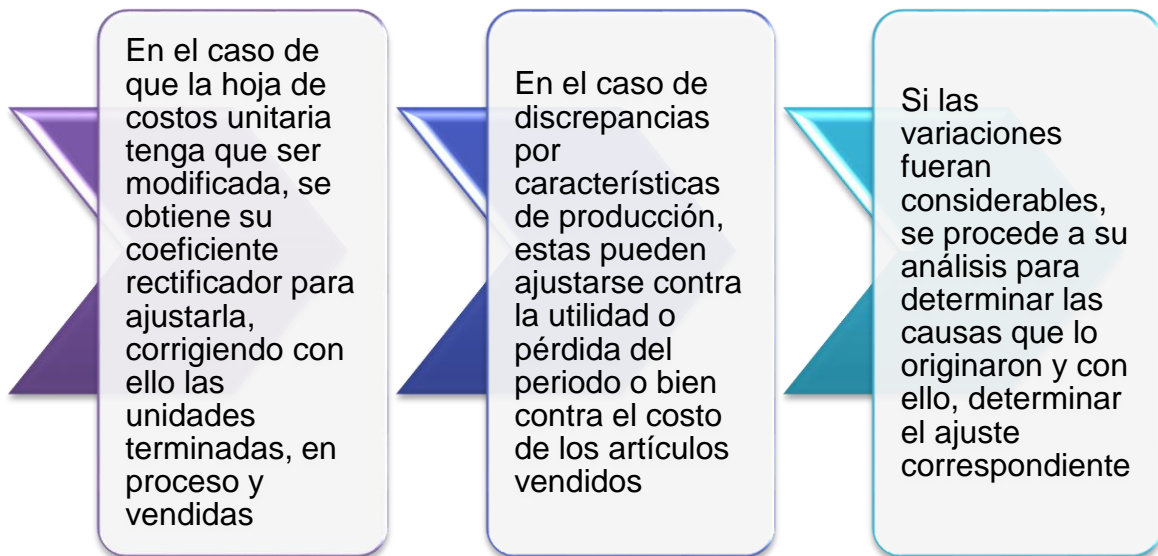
En el caso de que la hoja de costos unitaria tenga que ser modificada, se obtiene su coeficiente rectificador para ajustarla, corrigiendo con ello las unidades terminadas, en proceso y vendidas

En el caso de discrepancias por características de producción, estas pueden ajustarse contra la utilidad o pérdida del periodo o bien contra el costo de los artículos vendidos

Si las variaciones fueran considerables, se procede a su análisis para determinar las causas que lo originaron y con ello, determinar el ajuste correspondiente